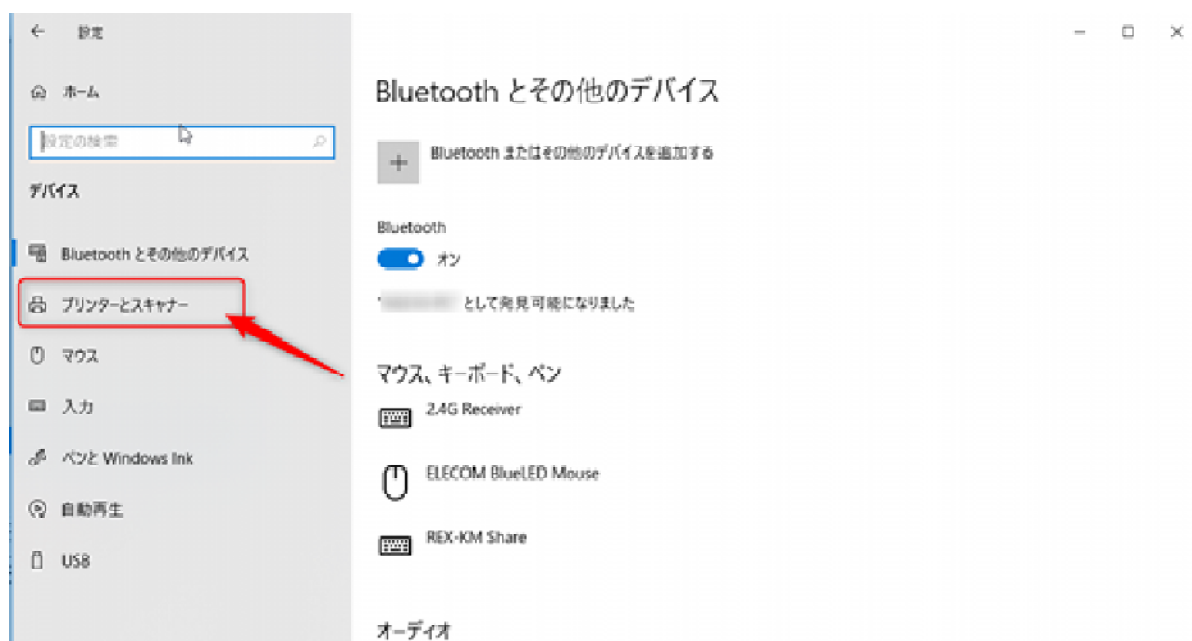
← 設定

ホーム

設定の検索

デバイス

Bluetooth とその他のデバイス

プリンターとスキャナー

マウス

入力

ペンと Windows Ink

自動再生

USB

Bluetooth とその他のデバイス

Bluetooth またはその他のデバイスを追加する

Bluetooth

オン

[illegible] として発見可能になりました

マウス、キーボード、ペン

2.4G Receiver

ELECOM BlueLED Mouse

REX-KM Share

オーディオ